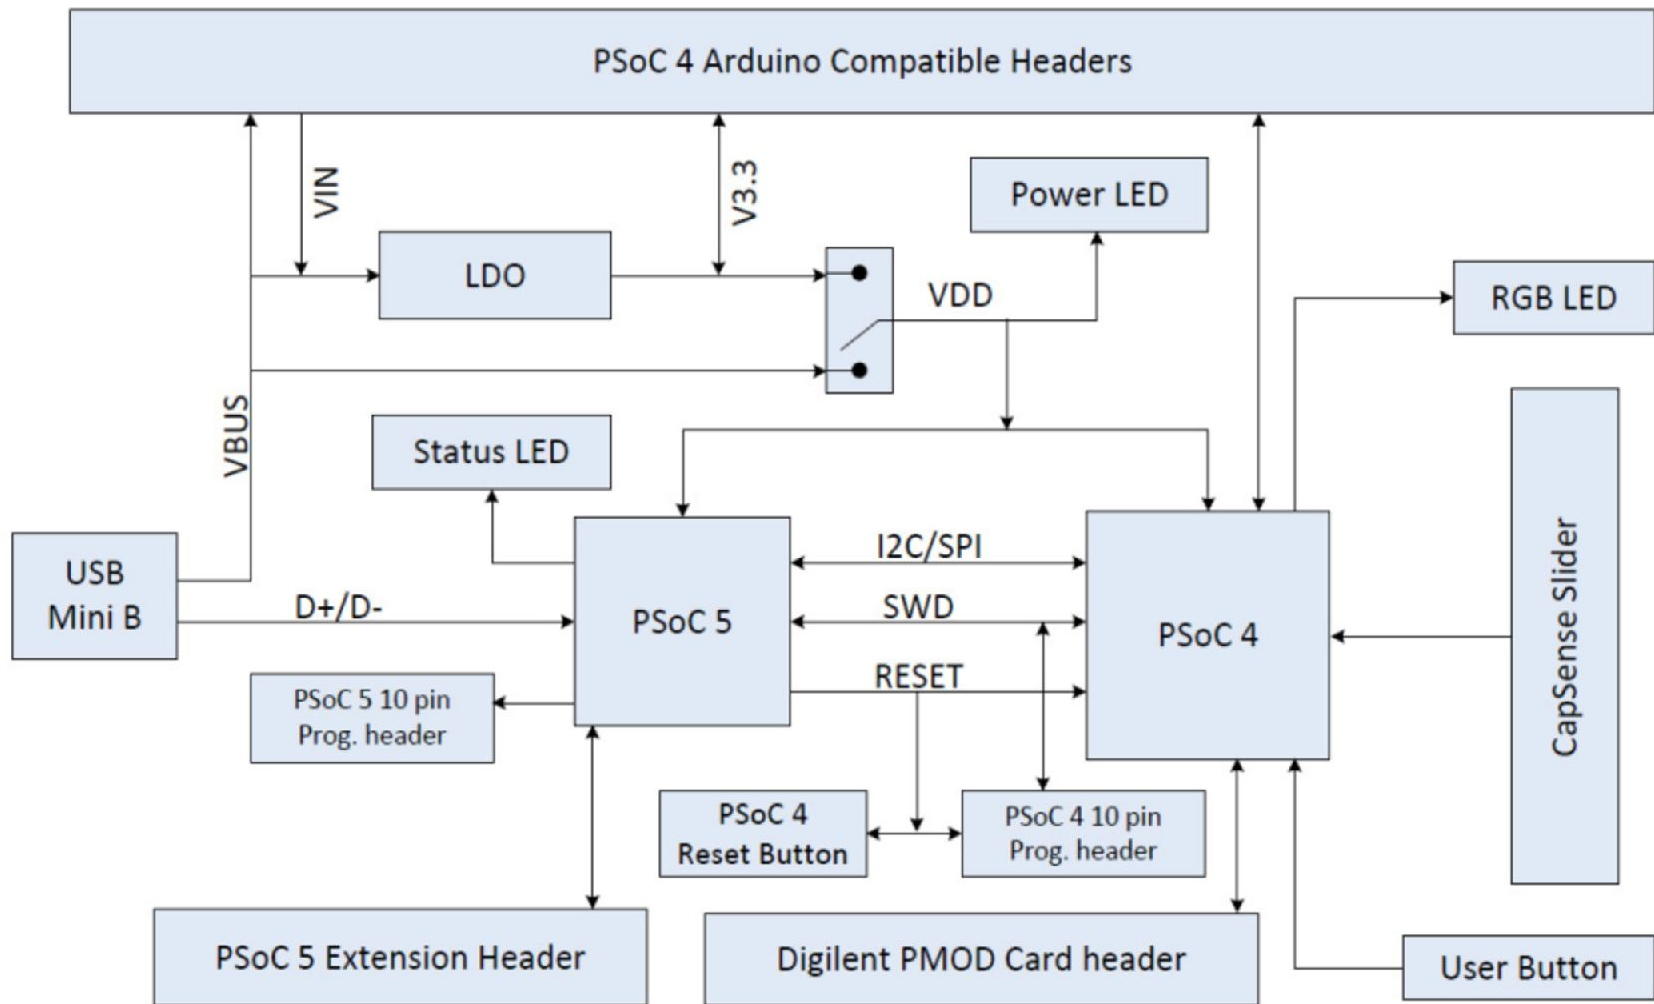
PSoC 4 Arduino Compatible Headers

VIN

V3.3

Power LED

LDO

VDD

RGB LED

VBUS

Status LED

CapSense Slider

USB Mini B

D+/D-

I2C/SPI

SWD

PSoC 5

PSoC 4

RESET

PSoC 5 10 pin Prog. header

PSoC 4 Reset Button

PSoC 4 10 pin Prog. header

PSoC 5 Extension Header

Digilent PMOD Card header

User Button